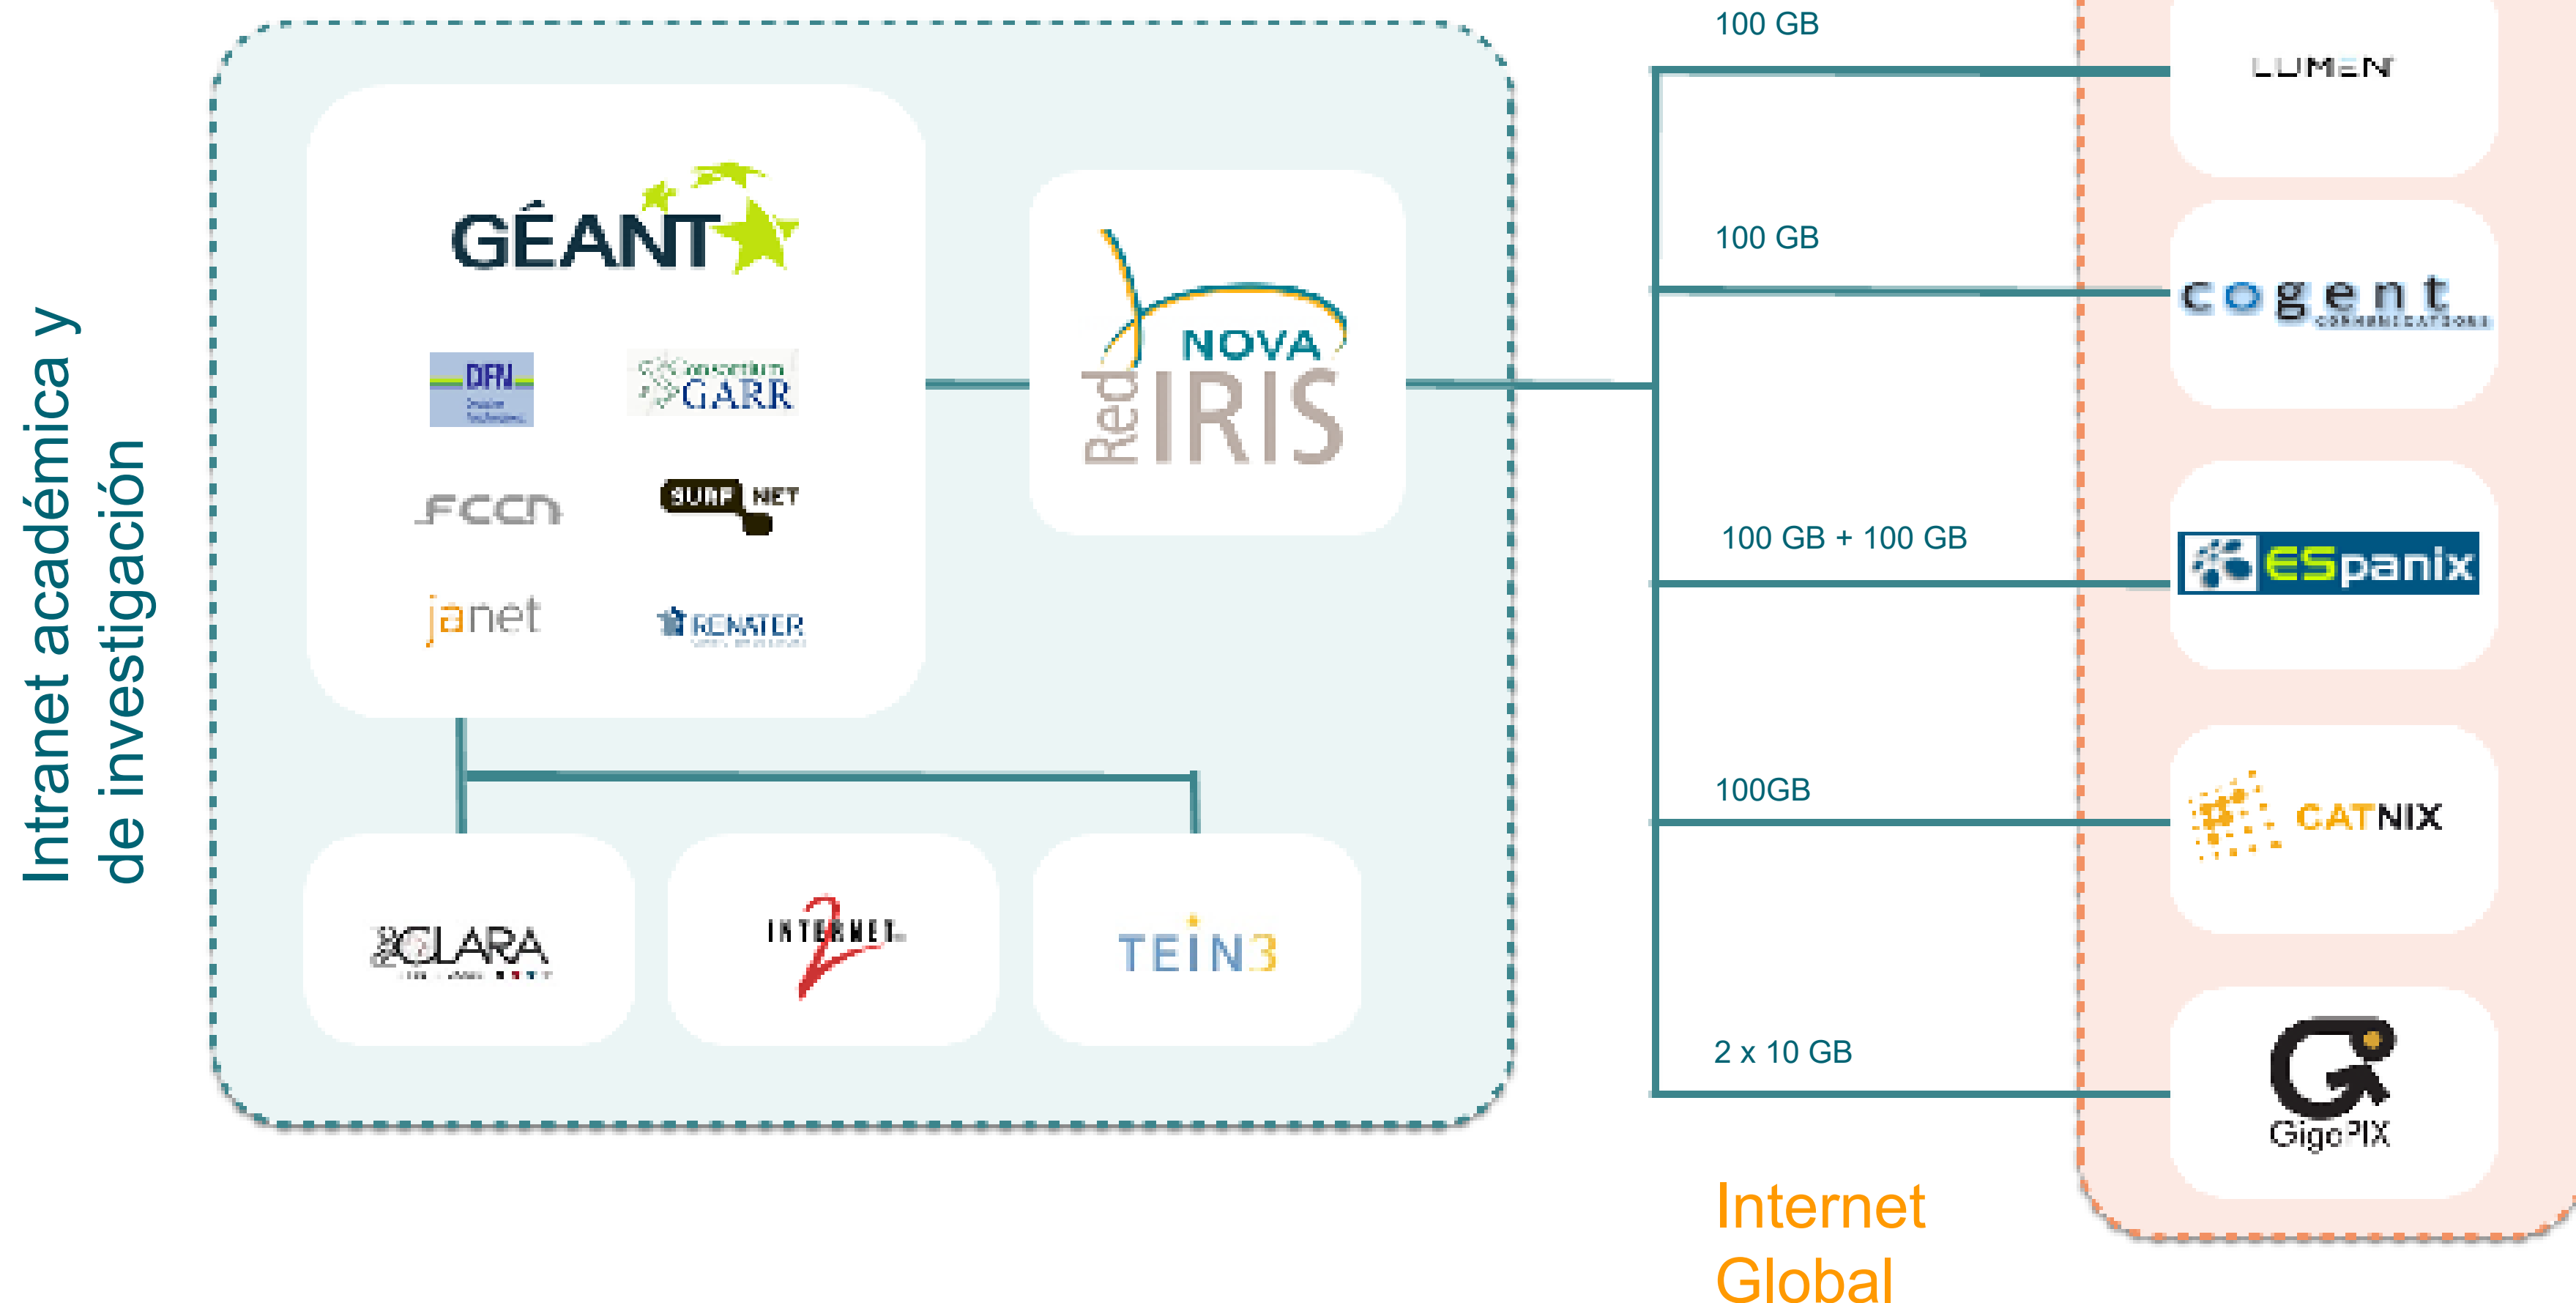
Intranet académica y de investigación

GÉANT

DFN

Consortium GARR

FCCN

SURF NET

janet

RENATER

NOVA Red IRIS

CLARA

INTERNET 2

TEIN3

100 GB

100 GB

100 GB + 100 GB

100GB

2 x 10 GB

LUMEN

cogent COMMUNICATIONS

ESpanix

CATNIX

GigaPIX

Internet Global